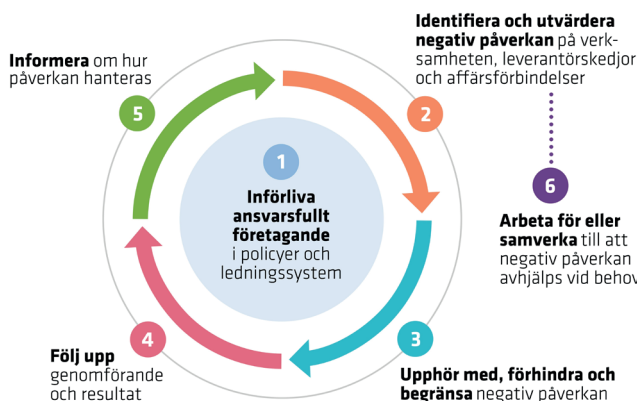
Identifiera och utvärdera negativ påverkan på verksamheten, leverantörskedjor och affärsförbindelser

Informera om hur påverkan hanteras

5

2

1

Införliva ansvarsfullt företagande i policyer och ledningssystem

6

Arbeta för eller samverka till att negativ påverkan avhjälps vid behov

4

Följ upp genomförande och resultat

3

Upphör med, förhindra och begränsa negativ påverkan